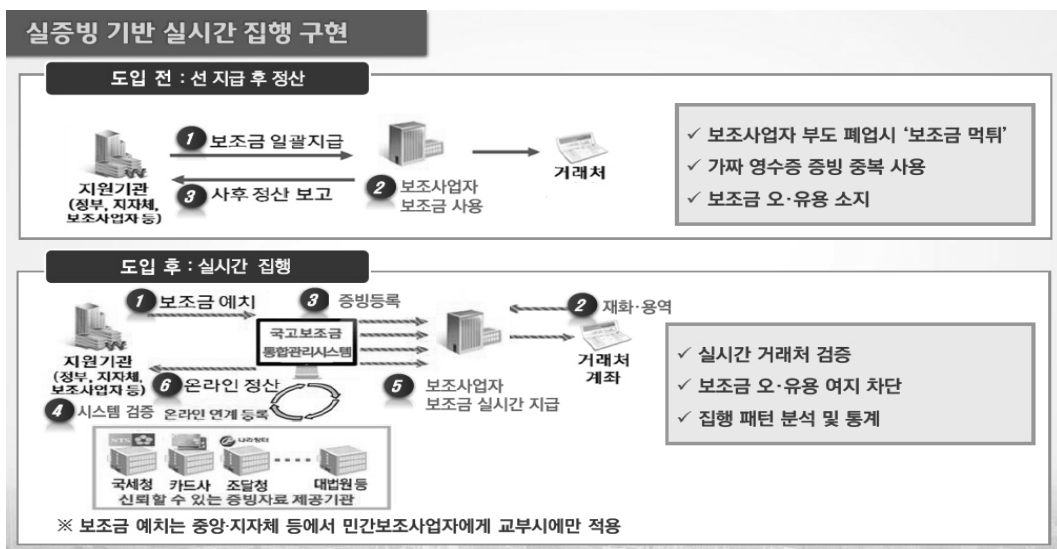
실증빙 기반 실시간 집행 구현

도입 전 : 선 지급 후 정산

1 보조금 일괄지급

3 사후 정산 보고

지원기관 (정부, 지자체, 보조사업자 등)

2 보조사업자 보조금 사용

거래처

✓ 보조사업자 부도 폐업시 '보조금 먹튀'
✓ 가짜 영수증 증빙 중복 사용
✓ 보조금 오·유용 소지

도입 후 : 실시간 집행

1 보조금 예치

3 증빙등록

2 재화·용역

국고보조금 통합관리시스템

지원기관 (정부, 지자체, 보조사업자 등)

거래처 계좌

6 온라인 정산

5 보조사업자 보조금 실시간 지급

4 시스템 검증

온라인 연계 등록

NTS

나라장터

국세청 카드사 조달청 대법원등

신뢰할 수 있는 증빙자료 제공기관

✓ 실시간 거래처 검증
✓ 보조금 오·유용 여지 차단
✓ 집행 패턴 분석 및 통계

※ 보조금 예치는 중앙·지자체 등에서 민간보조사업자에게 교부시에만 적용